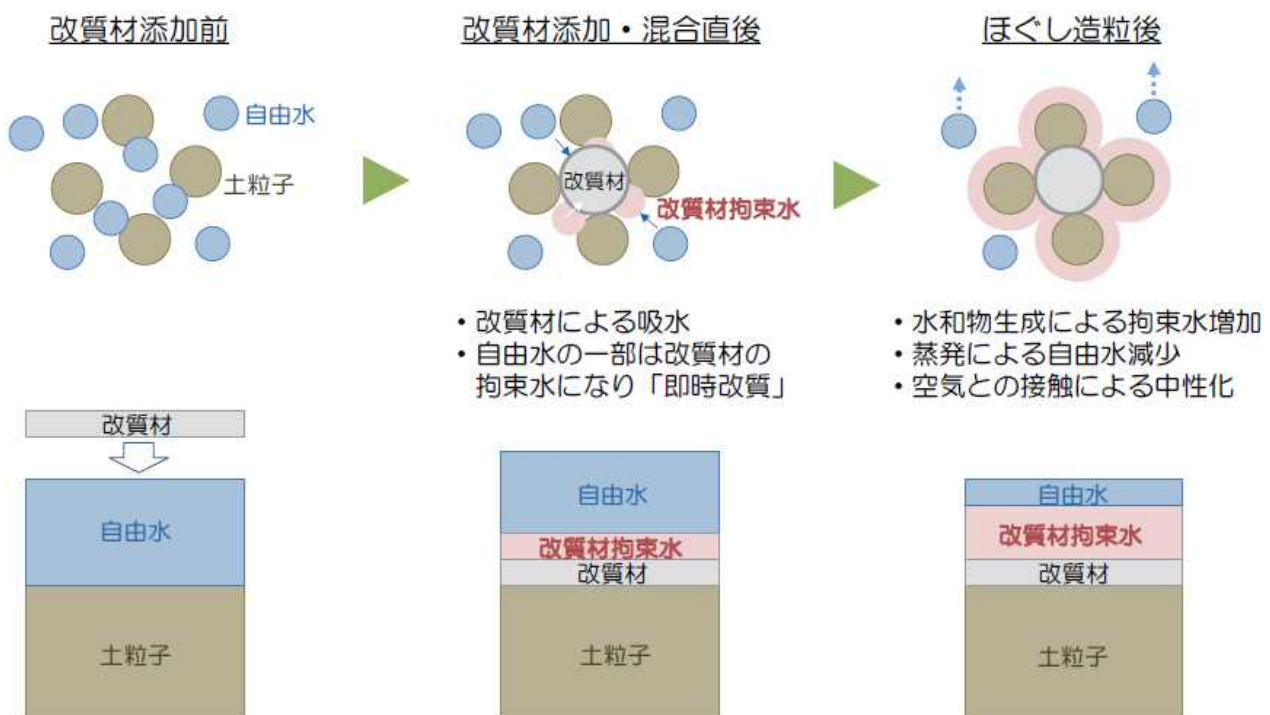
改質材添加前

自由水

土粒子

改質材

自由水

土粒子

改質材添加・混合直後

改質材

改質材拘束水

・改質材による吸水
・自由水の一部は改質材の拘束水になり「即時改質」

自由水

改質材拘束水

改質材

土粒子

ほぐし造粒後

・水和物生成による拘束水増加
・蒸発による自由水減少
・空気との接触による中性化

自由水

改質材拘束水

改質材

土粒子